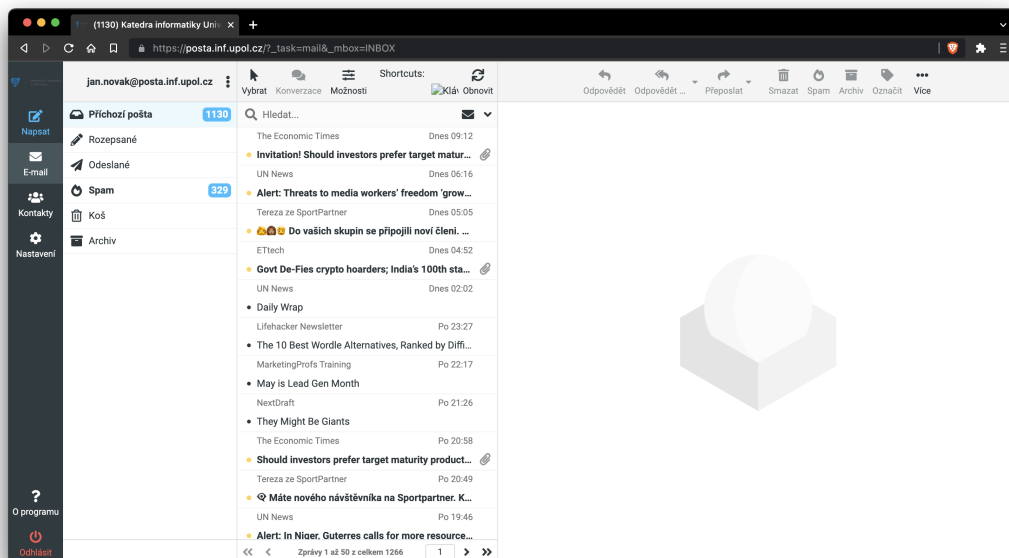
(1130) Katedra informatiky Univ

https://posta.inf.upol.cz/?_task=mail&_mbox=INBOX

Napsat
E-mail
Kontakty
Nastavení

jan.novak@posta.inf.upol.cz

Příchozí pošta 1130
Rozepsané
Odeslané
Spam 329
Koš
Archiv

Vybrat Konverzace Možnosti Shortcuts: Klá Obnovit

Hledat...

The Economic Times Dnes 09:12
Invitation! Should investors prefer target matur...

UN News Dnes 06:16
Alert: Threats to media workers' freedom 'grow...

Tereza ze SportPartner Dnes 05:05
Do vašich skupin se připojili noví členi. ...

ETtech Dnes 04:52
Govt De-Fies crypto hoarders; India's 100th sta...

UN News Dnes 02:02
Daily Wrap

Lifehacker Newsletter Po 23:27
The 10 Best Wordle Alternatives, Ranked by Diffi...

MarketingProfs Training Po 22:17
May is Lead Gen Month

NextDraft Po 21:26
They Might Be Giants

The Economic Times Po 20:58
Should investors prefer target maturity product...

Tereza ze SportPartner Po 20:49
Máte nového návštěvníka na Sportpartner. K...

UN News Po 19:46
Alert: In Niger, Guterres calls for more resource...

Zprávy 1 až 50 z celkem 1266 1

Odpovědět Odpovědět ... Přeposlat Smazat Spam Archiv Označit Více

O programu
Odhlásit